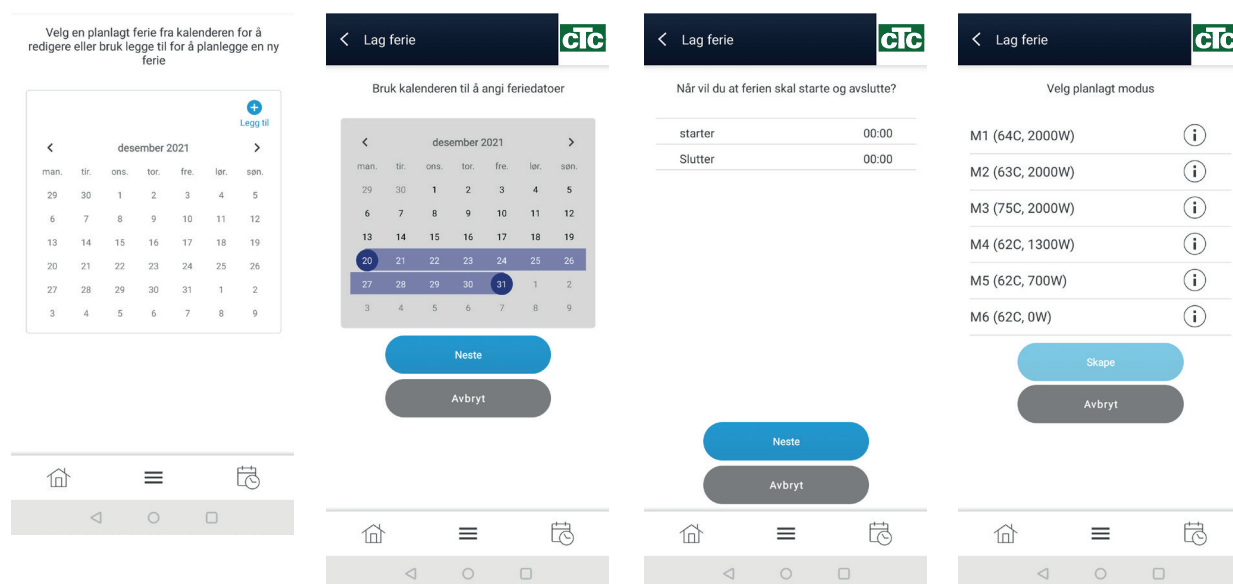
Velg en planlagt ferie fra kalenderen for å redigere eller bruk legge til for å planlegge en ny ferie

Legg til

desember 2021

| man. | tir. | ons. | tor. | fre. | lør. | søn. |
|---|---|---|---|---|---|---|
| 29 | 30 | 1 | 2 | 3 | 4 | 5 |
| 6 | 7 | 8 | 9 | 10 | 11 | 12 |
| 13 | 14 | 15 | 16 | 17 | 18 | 19 |
| 20 | 21 | 22 | 23 | 24 | 25 | 26 |
| 27 | 28 | 29 | 30 | 31 | 1 | 2 |
| 3 | 4 | 5 | 6 | 7 | 8 | 9 |

Lag ferie
CTC

Bruk kalenderen til å angi feriedatoer

desember 2021

| man. | tir. | ons. | tor. | fre. | lør. | søn. |
|---|---|---|---|---|---|---|
| 29 | 30 | 1 | 2 | 3 | 4 | 5 |
| 6 | 7 | 8 | 9 | 10 | 11 | 12 |
| 13 | 14 | 15 | 16 | 17 | 18 | 19 |
| 20 | 21 | 22 | 23 | 24 | 25 | 26 |
| 27 | 28 | 29 | 30 | 31 | 1 | 2 |
| 3 | 4 | 5 | 6 | 7 | 8 | 9 |

Neste
Avbryt

Lag ferie
CTC

Når vil du at ferien skal starte og avslutte?

starter 00:00
Slutter 00:00

Neste
Avbryt

Lag ferie
CTC

Velg planlagt modus

M1 (64C, 2000W)
M2 (63C, 2000W)
M3 (75C, 2000W)
M4 (62C, 1300W)
M5 (62C, 700W)
M6 (62C, 0W)

Skape
Avbryt